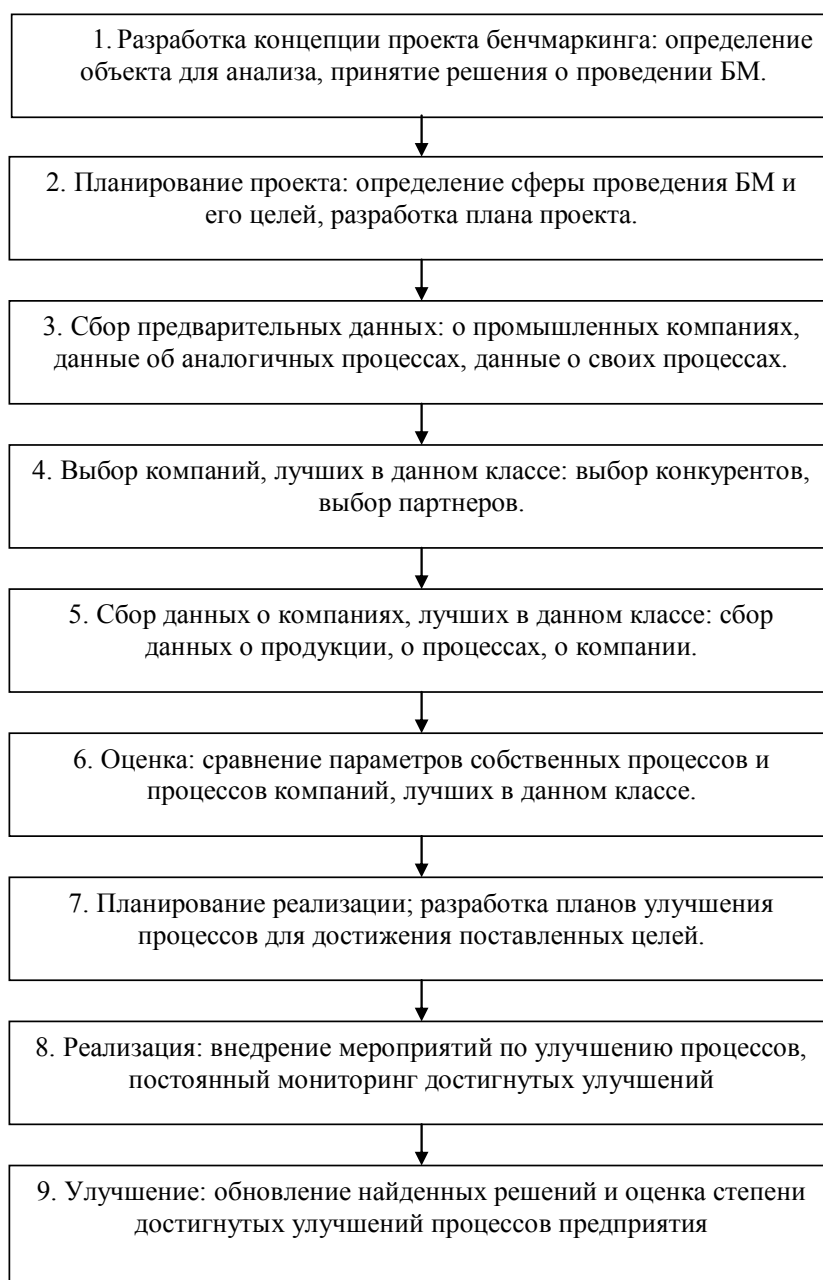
1. Разработка концепции проекта бенчмаркинга: определение объекта для анализа, принятие решения о проведении БМ.

2. Планирование проекта: определение сферы проведения БМ и его целей, разработка плана проекта.

3. Сбор предварительных данных: о промышленных компаниях, данные об аналогичных процессах, данные о своих процессах.

4. Выбор компаний, лучших в данном классе: выбор конкурентов, выбор партнеров.

5. Сбор данных о компаниях, лучших в данном классе: сбор данных о продукции, о процессах, о компании.

6. Оценка: сравнение параметров собственных процессов и процессов компаний, лучших в данном классе.

7. Планирование реализации; разработка планов улучшения процессов для достижения поставленных целей.

8. Реализация: внедрение мероприятий по улучшению процессов, постоянный мониторинг достигнутых улучшений

9. Улучшение: обновление найденных решений и оценка степени достигнутых улучшений процессов предприятия